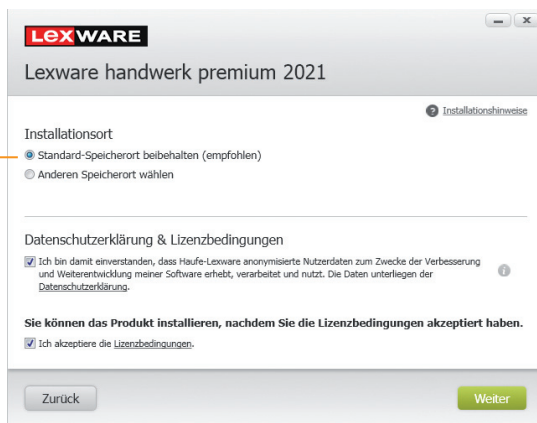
LEXWARE

Lexware handwerk premium 2021

Installationshinweise

Installationsort

Standard-Speicherort beibehalten (empfohlen)

Anderen Speicherort wählen

Datenschutzerklärung & Lizenzbedingungen

Ich bin damit einverstanden, dass Haufe-Lexware anonymisierte Nutzerdaten zum Zwecke der Verbesserung und Weiterentwicklung meiner Software erhebt, verarbeitet und nutzt. Die Daten unterliegen der Datenschutzerklärung.

Sie können das Produkt installieren, nachdem Sie die Lizenzbedingungen akzeptiert haben.

Ich akzeptiere die Lizenzbedingungen.

Zurück

Weiter